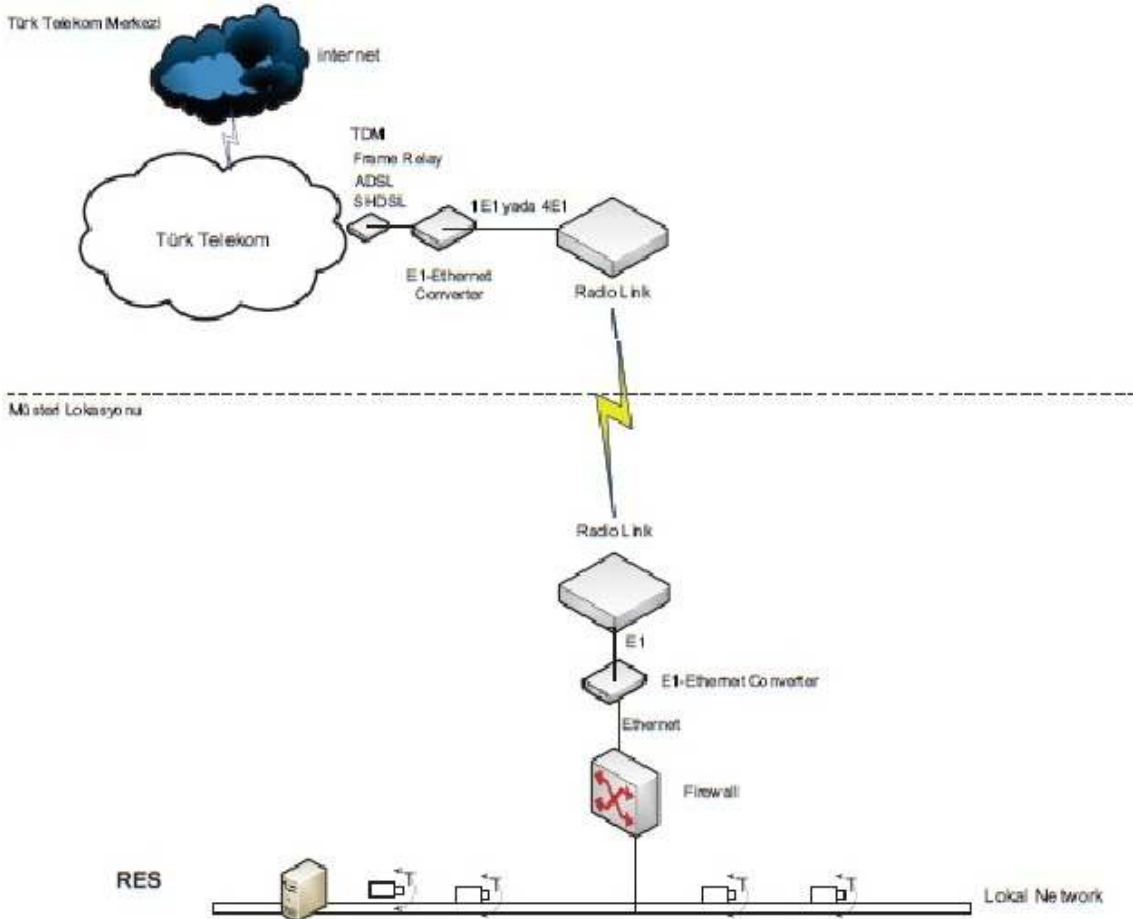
Türk Telekom Merkezi

internet

TDM
Frame Relay
ADSL
SHDSL

Türk Telekom

1E1 yada 4E1

E1-Ethernet Converter

Radio Link

Müşteri Lokasyonu

Radio Link

E1

E1-Ethernet Converter

Ethernet

Firewall

RES

T

T

T

T

Lokal Network